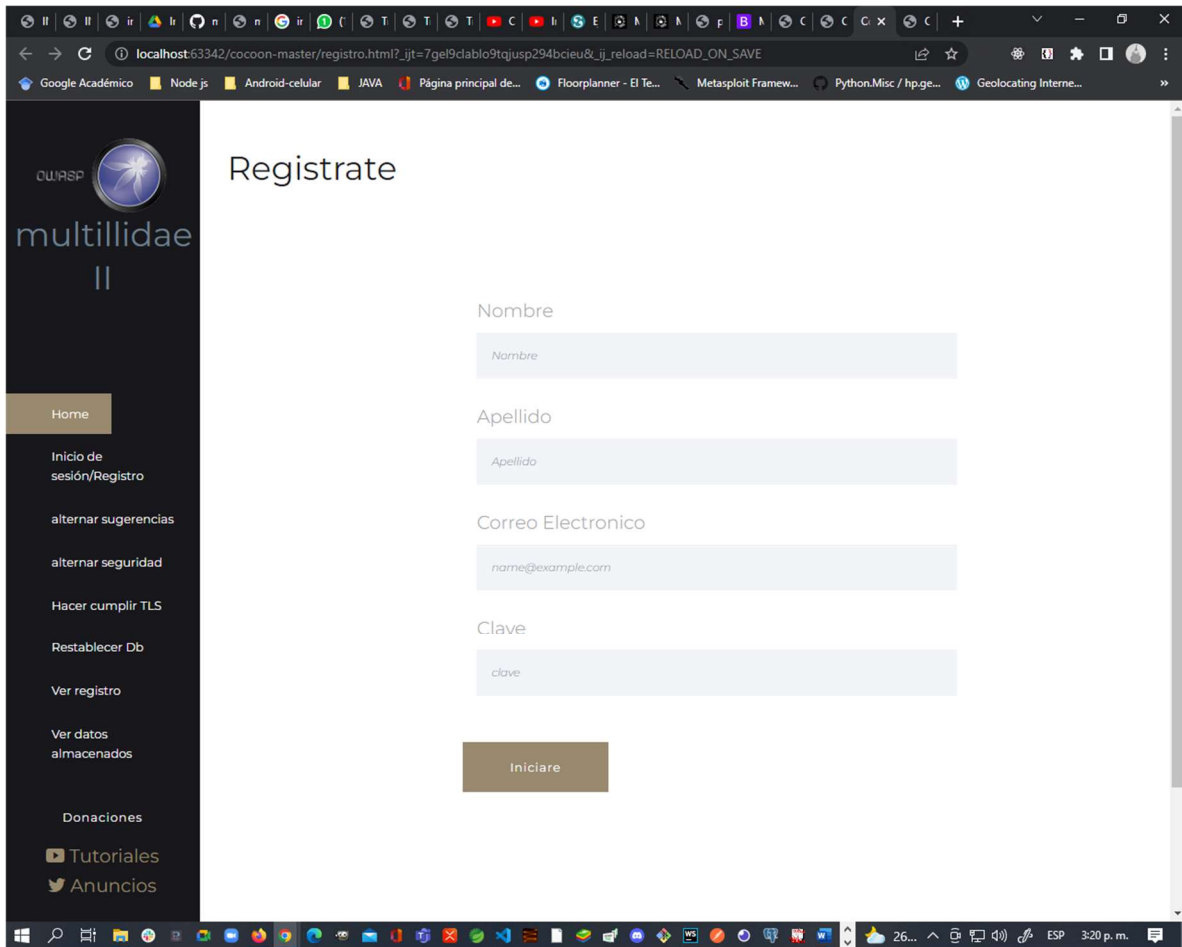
localhost:63342/cocoon-master/registro.html?_ijt=7gel9clablo9tqjusp294bcieu&_ij_reload=RELOAD_ON_SAVE

Google Académico | Node js | Android-celular | JAVA | Página principal de... | Floorplanner - El Te... | Metasploit Framew... | Python.Misc / hp.ge... | Geolocating Interne...

OWASP

multillidae II

Home

Inicio de sesión/Registro

alternar sugerencias

alternar seguridad

Hacer cumplir TLS

Restablecer Db

Ver registro

Ver datos almacenados

Donaciones

Tutoriales

Anuncios

Registrate

Nombre

Nombre

Apellido

Apellido

Correo Electronico

name@example.com

Clave

clave

Iniciare

26... ESP 3:20 p. m.